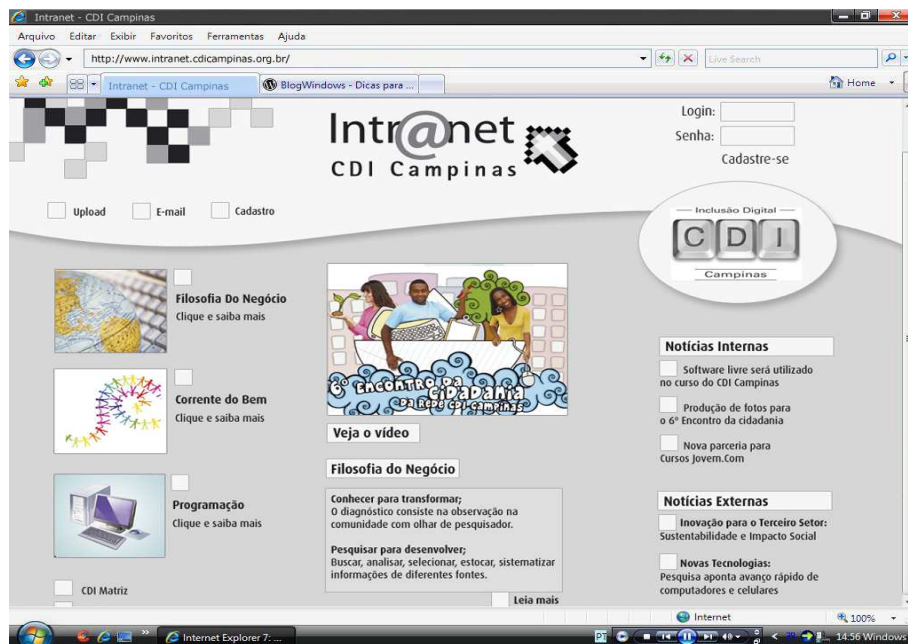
Intranet - CDI Campinas

Arquivo Editar Exibir Favoritos Ferramentas Ajuda

http://www.intranet.cdicampinas.org.br/

Live Search

Intranet - CDI Campinas

BlogWindows - Dicas para ...

Home

Intr@net
CDI Campinas

Login:
Senha:
Cadastre-se

Upload
E-mail
Cadastro

Inclusão Digital
CDI
Campinas

Filosofia Do Negócio
Clique e saiba mais

6º Encontro da Cidadania da Rede CDI Campinas

Corrente do Bem
Clique e saiba mais

Veja o vídeo

Filosofia do Negócio

Notícias Internas

Software livre será utilizado no curso do CDI Campinas

Produção de fotos para o 6º Encontro da cidadania

Nova parceria para Cursos Jovem.Com

Programação
Clique e saiba mais

Conhecer para transformar;
O diagnóstico consiste na observação na comunidade com olhar de pesquisador.

Pesquisar para desenvolver;
Buscar, analisar, selecionar, estocar, sistematizar informações de diferentes fontes.

Leia mais

Notícias Externas

Inovação para o Terceiro Setor: Sustentabilidade e Impacto Social

Novas Tecnologias:
Pesquisa aponta avanço rápido de computadores e celulares

CDI Matriz

Internet
100%

Internet Explorer 7: ...
PT
14:56 Windows